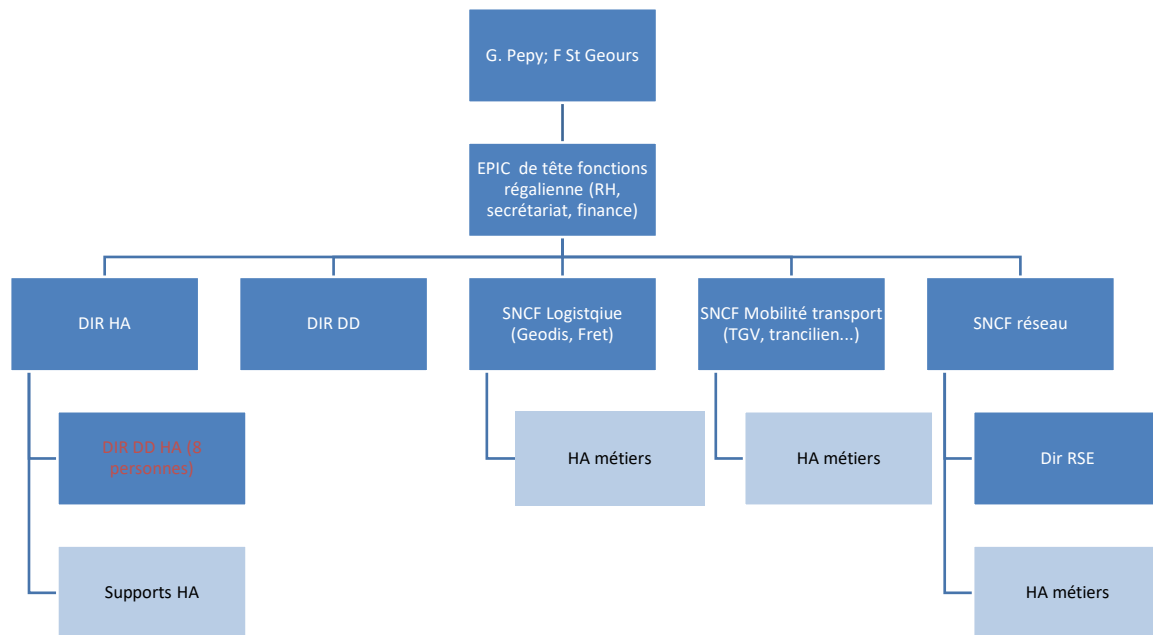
G. Pepy; F St Geours

EPIC de tête fonctions régalienne (RH, secrétariat, finance)

DIR HA

DIR DD

SNCF Logistqiue (Geodis, Fret)

SNCF Mobilité transport (TGV, trancilien...)

SNCF réseau

DIR DD HA (8 personnes)

Supports HA

HA métiers

HA métiers

Dir RSE

HA métiers